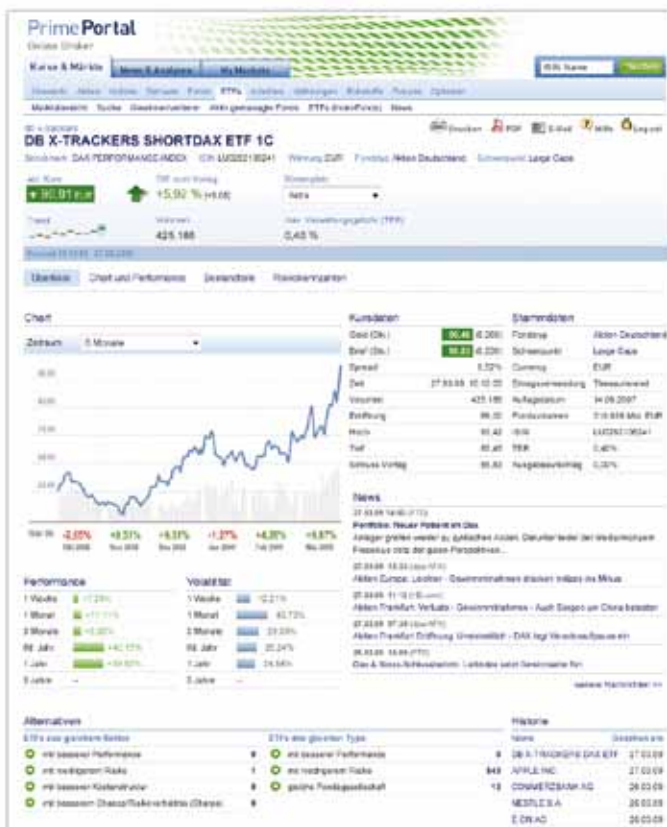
PrimePortal
Online Broker

Kurse & Märkte | News & Analysen | My Markets

DB X-TRACKERS SHORTDAX ETF 1C

akt. Kurs
▼ 90,91 EUR
+5,92 %

425.165

0,45 %

Übersicht | Chart und Performance | Basisinfos | Risikokennzahlen

Chart
Zeitraum 6 Monate

-2,05% | +8,51% | +8,51% | -1,27% | +4,28% | +5,87%

Performance
1 Woche
1 Monat
3 Monate
lfd. Jahr
1 Jahr
3 Jahre

Volatilität
1 Woche
1 Monat
3 Monate
lfd. Jahr
1 Jahr
3 Jahre

Kursdaten
Geld (Stk.)
Brief (Stk.)
Spread
Zeit
Volumen 425.165
Eröffnung
Hoch
Tief
Schluss Vortag

Stammdaten
Fondstyp
Schwerpunkt
Currency EUR
Auflagedatum
TER

News
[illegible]

weitere Nachrichten >>

Alternativen

Historie
DB X-TRACKERS DAX ETF
APPLE INC.
COMMERZBANK AG
NESTLE S.A.
E.ON AG